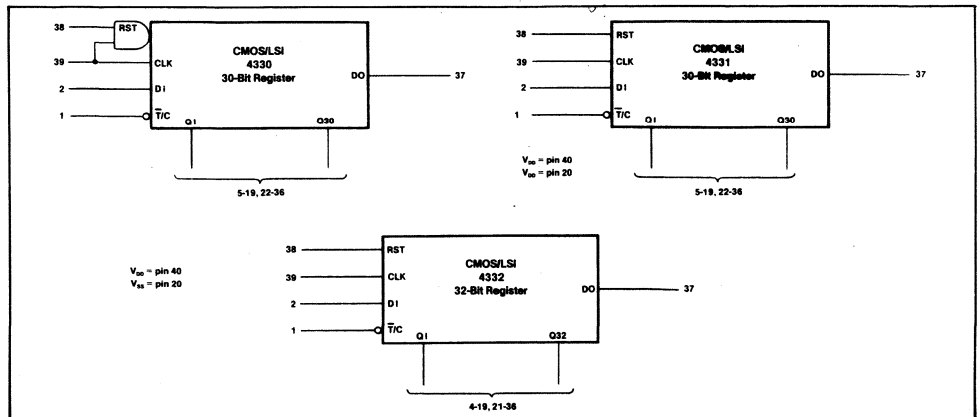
38
RST
39
CLK
2
DI
1
$\overline{T}$/C
CMOS/LSI
4330
30-Bit Register
DO
37
QI
Q30
5-19, 22-36

38
RST
39
CLK
2
DI
1
$\overline{T}$/C
CMOS/LSI
4331
30-Bit Register
DO
37
QI
Q30
$V_{DD}$ = pin 40
$V_{SS}$ = pin 20
5-19, 22-36

$V_{DD}$ = pin 40
$V_{SS}$ = pin 20

38
RST
39
CLK
2
DI
1
$\overline{T}$/C
CMOS/LSI
4332
32-Bit Register
DO
37
QI
Q32
4-19, 21-36